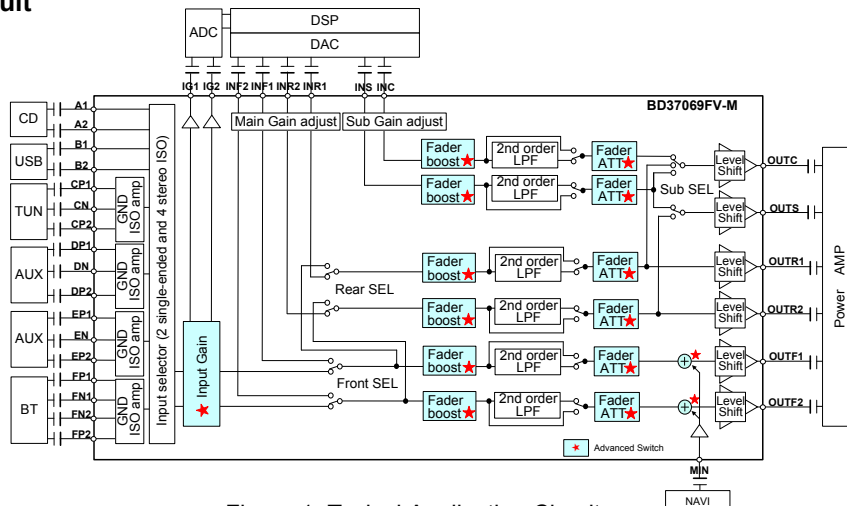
uit

ADC
DSP
DAC
IG1 IG2 INF2 INF1 INR2 INR1 INS INC
BD37069FV-M
Main Gain adjust
Sub Gain adjust
CD
A1
A2
USB
B1
B2
TUN
CP1
CN
CP2
GND ISO amp
AUX
DP1
DN
DP2
GND ISO amp
AUX
EP1
EN
EP2
GND ISO amp
BT
FP1
FN1
FN2
FP2
GND ISO amp
Input selector (2 single-ended and 4 stereo ISO)
Input Gain
Fader boost
2nd order LPF
Fader ATT
Fader boost
2nd order LPF
Fader ATT
Sub SEL
Level Shift
OUTC
Level Shift
OUTS
Fader boost
2nd order LPF
Fader ATT
Level Shift
OUTR1
Rear SEL
Fader boost
2nd order LPF
Fader ATT
Level Shift
OUTR2
Fader boost
2nd order LPF
Fader ATT
Level Shift
OUTF1
Front SEL
Fader boost
2nd order LPF
Fader ATT
Level Shift
OUTF2
Power AMP
Advanced Switch
MIN
NAVI
Figure 1. Typical Application Circuit